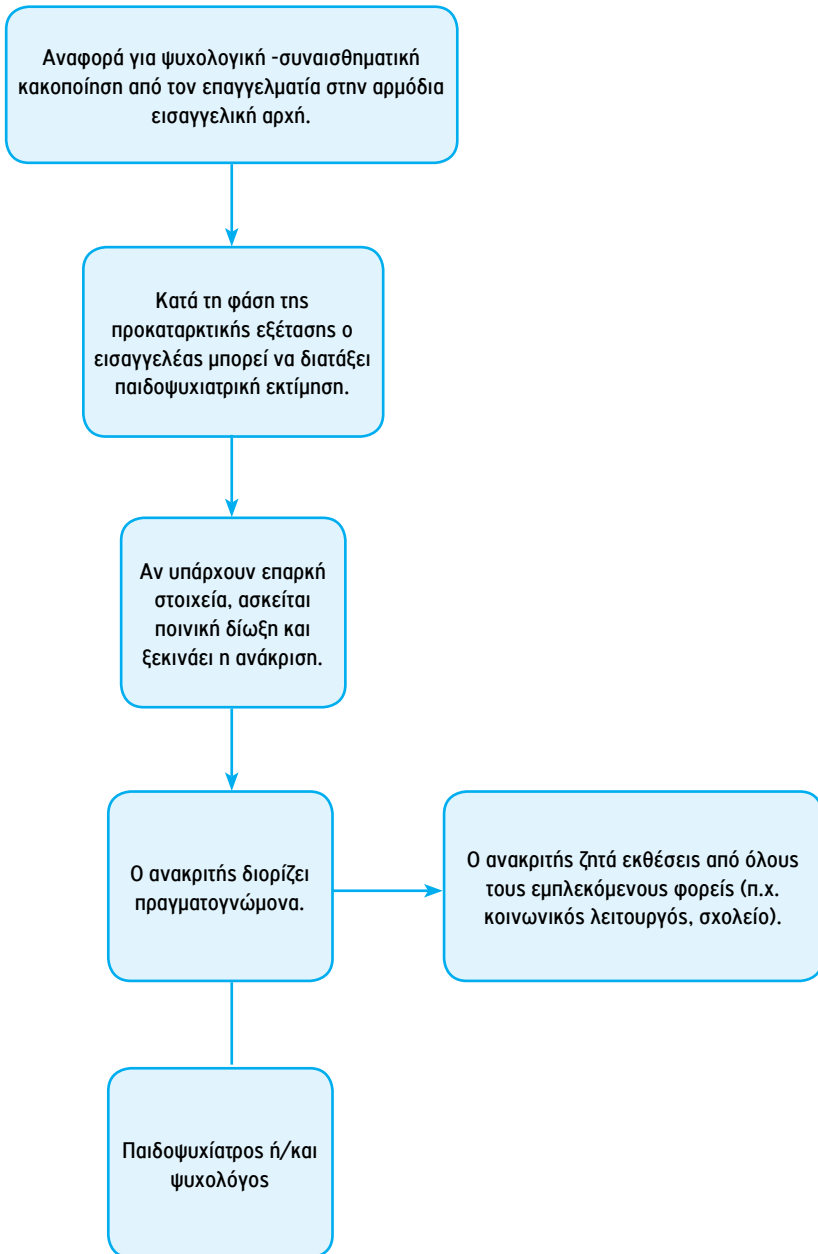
Αναφορά για ψυχολογική -συναισθηματική κακοποίηση από τον επαγγελματία στην αρμόδια εισαγγελική αρχή.

Κατά τη φάση της προκαταρκτικής εξέτασης ο εισαγγελέας μπορεί να διατάξει παιδοψυχιατρική εκτίμηση.

Αν υπάρχουν επαρκή στοιχεία, ασκείται ποινική δίωξη και ξεκινάει η ανάκριση.

Ο ανακριτής διορίζει πραγματογνώμονα.

Ο ανακριτής ζητά εκθέσεις από όλους τους εμπλεκόμενους φορείς (π.χ. κοινωνικός λειτουργός, σχολείο).

Παιδοψυχίατρος ή/και ψυχολόγος